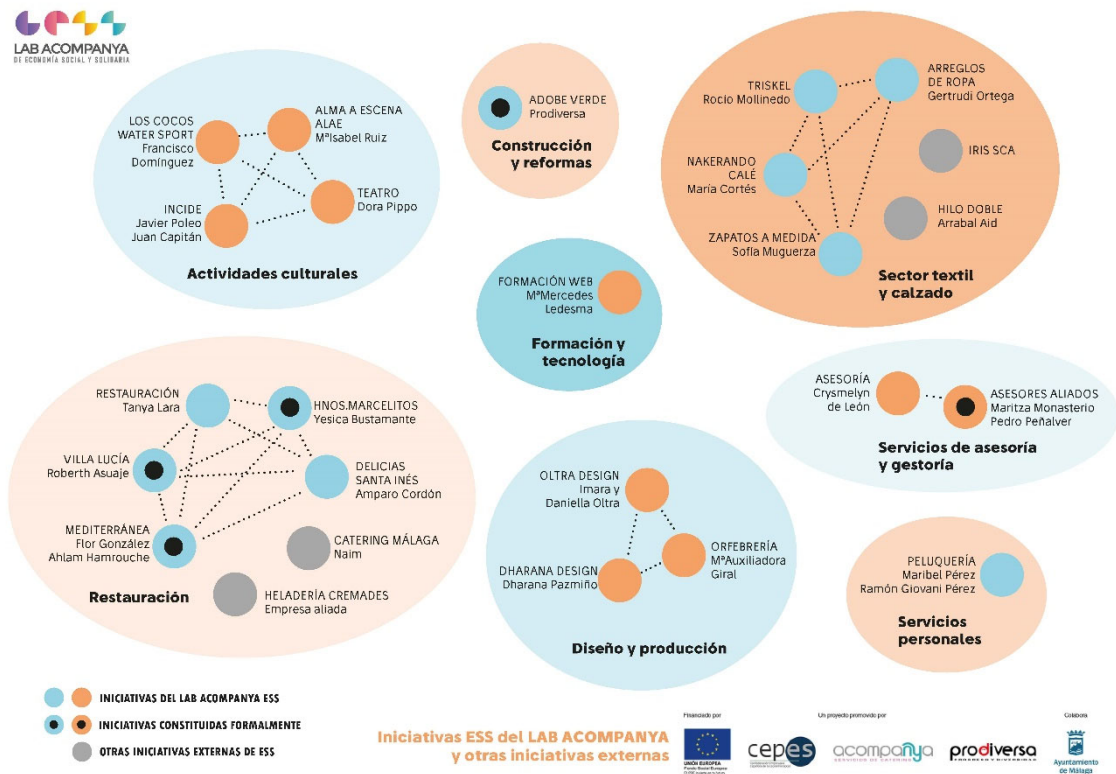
LAB ACOMPANYA
DE ECONOMÍA SOCIAL Y SOLIDARIA

LOS COCOS WATER SPORT
Francisco Domínguez

ALMA A ESCENA ALAE
MªIsabel Ruiz

INCIDE
Javier Poleo
Juan Capitán

TEATRO
Dora Pippo

Actividades culturales

ADOBE VERDE
Prodiversa

Construcción y reformas

FORMACIÓN WEB
MªMercedes Ledesma

Formación y tecnología

TRISKEL
Rocío Mollinedo

ARREGLOS DE ROPA
Gertrudi Ortega

NAKERANDO CALÉ
María Cortés

IRIS SCA

HILO DOBLE
Arrabal Aid

ZAPATOS A MEDIDA
Sofía Muguerza

Sector textil y calzado

RESTAURACIÓN
Tanya Lara

HNOS.MARCELITOS
Yesica Bustamante

VILLA LUCÍA
Roberth Asuaje

DELICIAS SANTA INÉS
Amparo Cordón

MEDITERRÁNEA
Flor González
Ahlam Hamrouche

CATERING MÁLAGA
Naim

HELADERÍA CREMADES
Empresa aliada

Restauración

OLTRA DESIGN
Imara y Daniella Oltra

ORFEBRERÍA
MªAuxiliadora Giral

DHARANA DESIGN
Dharana Pazmiño

Diseño y producción

ASESORÍA
Crysmelyn de León

ASESORES ALIADOS
Maritza Monasterio
Pedro Peñalver

Servicios de asesoría y gestoría

PELUQUERÍA
Maribel Pérez
Ramón Giovani Pérez

Servicios personales

INICIATIVAS DEL LAB ACOMPANYA ESS
INICIATIVAS CONSTITUIDAS FORMALMENTE
OTRAS INICIATIVAS EXTERNAS DE ESS

Iniciativas ESS del LAB ACOMPANYA y otras iniciativas externas

Financiado por
UNIÓN EUROPEA
Un proyecto promovido por
cepes
acompanya
prodiversa
Colabora
Ayuntamiento de Málaga